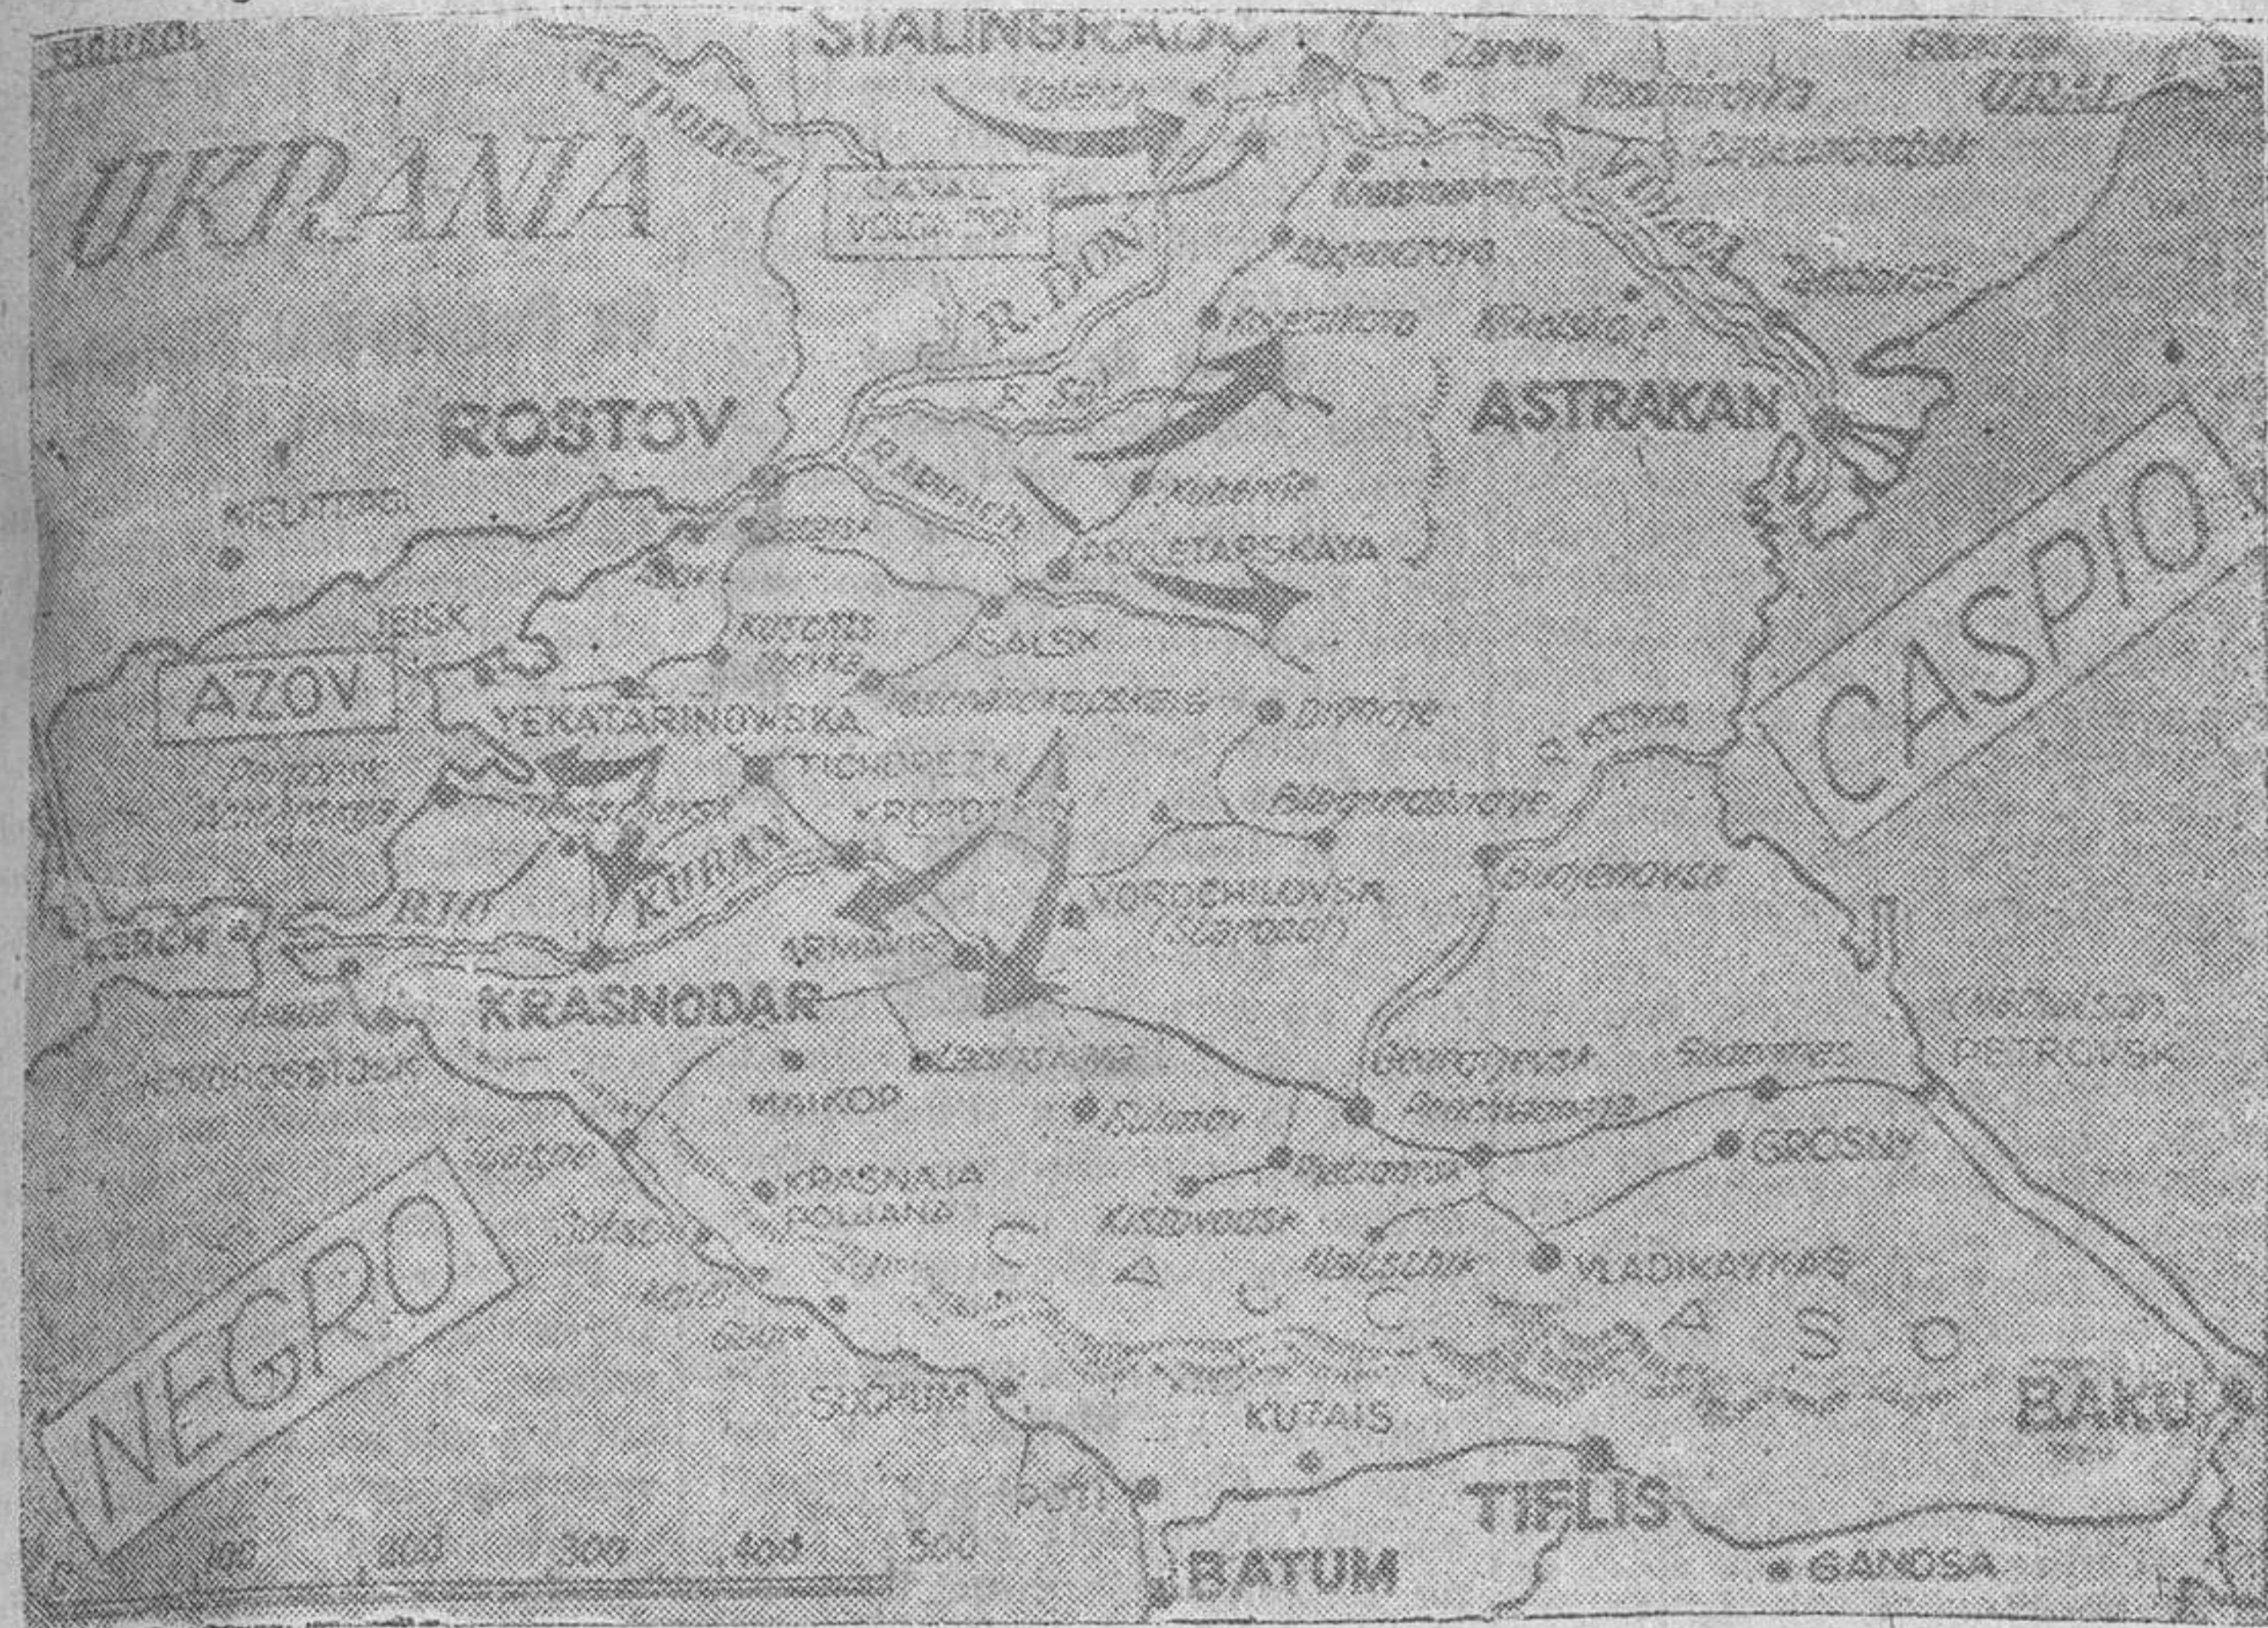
STALINGRADO
UKRANIA
CANAL VOLGA-DON
R. DON
VOLGA
ROSTOV
ASTRAKAN
CASPIO
PROLETARSKAYA
SALSK
JEISK
AZOV
YEKATARINOWSKA
TICHORETZK
KUBAN
VOROCHILOVSK (Stavropol)
KERCH
KRASNODAR
ARMAVIR
MAIKOP
KRASNAJA POLJANA
GROSNY
VLADIKAVKAS
NEGRO
C A U C A S O
SUCHUM
KUTAIS
POTI
TIFLIS
BATUM
BAKU
GANDSA
PETROVSK
100 200 300 400 500